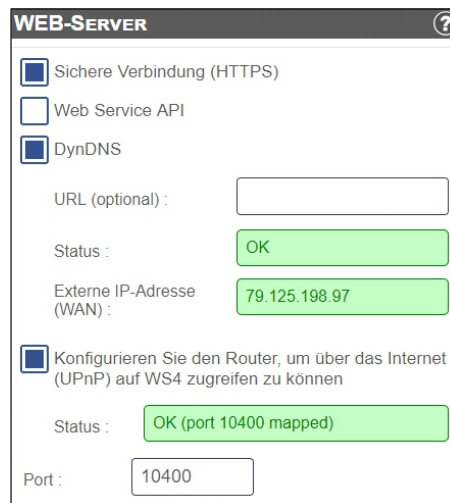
WEB-SERVER
?

Sichere Verbindung (HTTPS)

Web Service API

DynDNS

URL (optional) :

Status : OK

Externe IP-Adresse (WAN) : 79.125.198.97

Konfigurieren Sie den Router, um über das Internet (UPnP) auf WS4 zugreifen zu können

Status : OK (port 10400 mapped)

Port : 10400